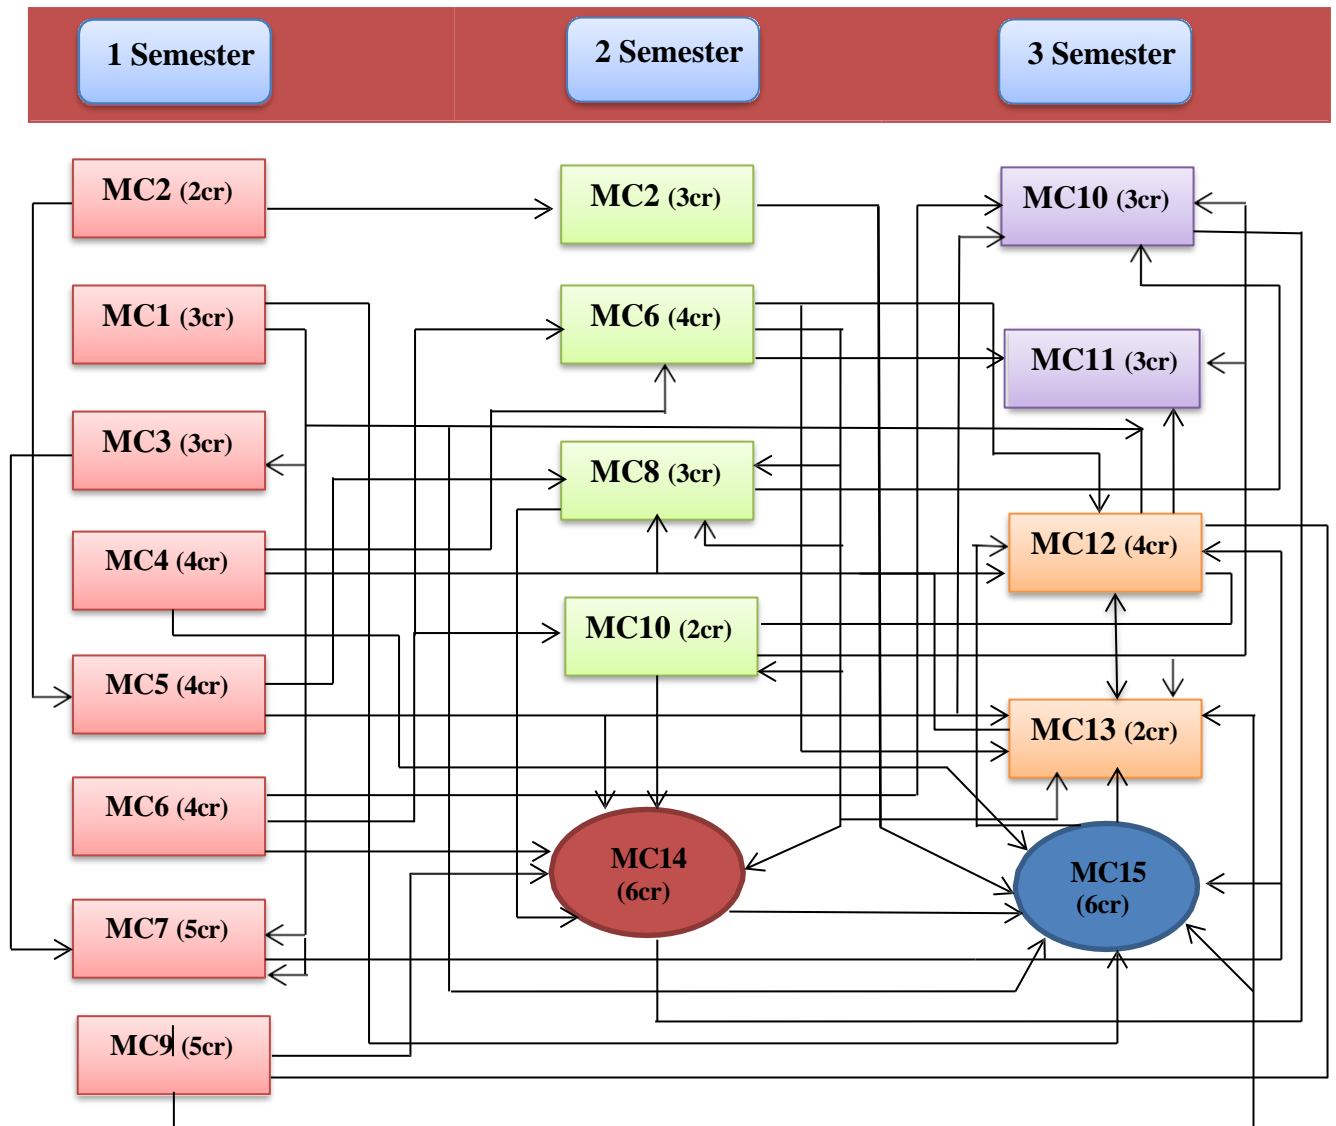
1 Semester

2 Semester

3 Semester

MC2 (2cr)

MC1 (3cr)

MC3 (3cr)

MC4 (4cr)

MC5 (4cr)

MC6 (4cr)

MC7 (5cr)

MC9 (5cr)

MC2 (3cr)

MC6 (4cr)

MC8 (3cr)

MC10 (2cr)

MC14 (6cr)

MC10 (3cr)

MC11 (3cr)

MC12 (4cr)

MC13 (2cr)

MC15 (6cr)